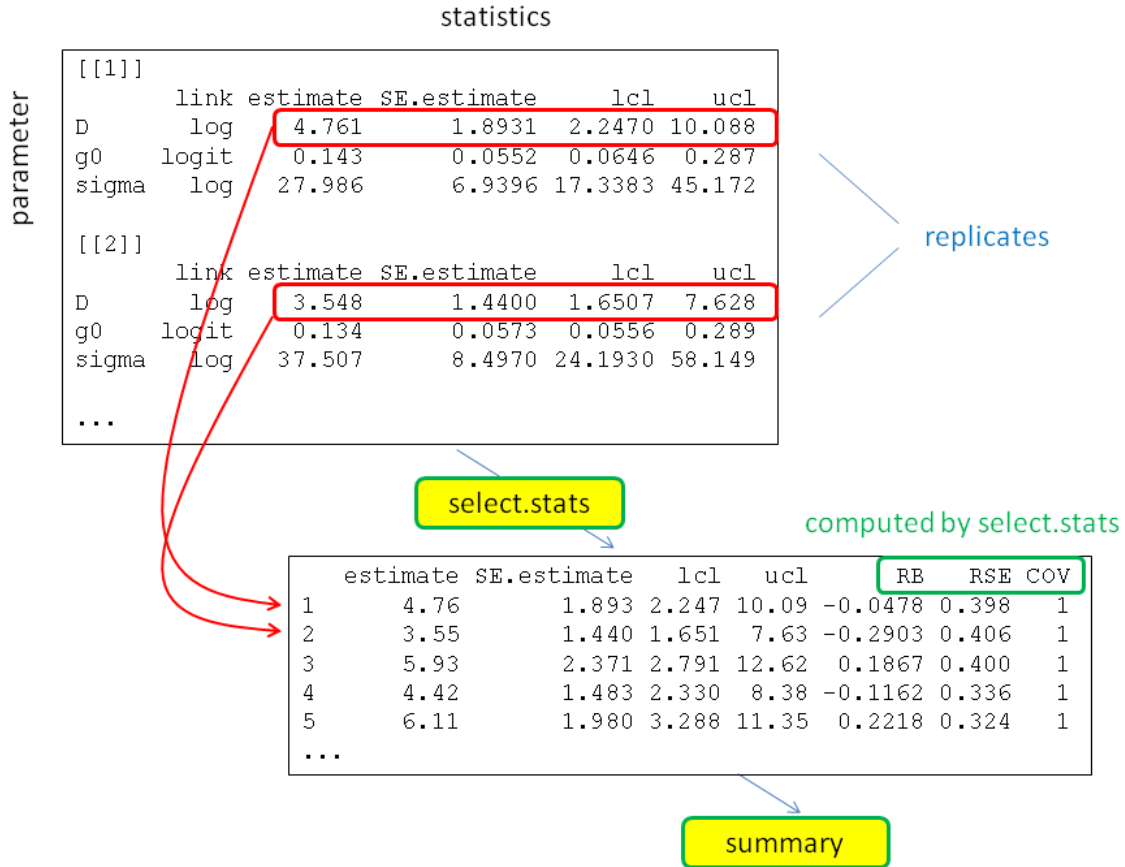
statistics

parameter

[[1]]

| | link | estimate | SE.estimate | lcl | ucl |
|---|---|---|---|---|---|
| D | log | 4.761 | 1.8931 | 2.2470 | 10.088 |
| g0 | logit | 0.143 | 0.0552 | 0.0646 | 0.287 |
| sigma | log | 27.986 | 6.9396 | 17.3383 | 45.172 |

[[2]]

| | link | estimate | SE.estimate | lcl | ucl |
|---|---|---|---|---|---|
| D | log | 3.548 | 1.4400 | 1.6507 | 7.628 |
| g0 | logit | 0.134 | 0.0573 | 0.0556 | 0.289 |
| sigma | log | 37.507 | 8.4970 | 24.1930 | 58.149 |

...

replicates

select.stats

computed by select.stats

| | estimate | SE.estimate | lcl | ucl | RB | RSE | COV |
|---|---|---|---|---|---|---|---|
| 1 | 4.76 | 1.893 | 2.247 | 10.09 | -0.0478 | 0.398 | 1 |
| 2 | 3.55 | 1.440 | 1.651 | 7.63 | -0.2903 | 0.406 | 1 |
| 3 | 5.93 | 2.371 | 2.791 | 12.62 | 0.1867 | 0.400 | 1 |
| 4 | 4.42 | 1.483 | 2.330 | 8.38 | -0.1162 | 0.336 | 1 |
| 5 | 6.11 | 1.980 | 3.288 | 11.35 | 0.2218 | 0.324 | 1 |

...

summary